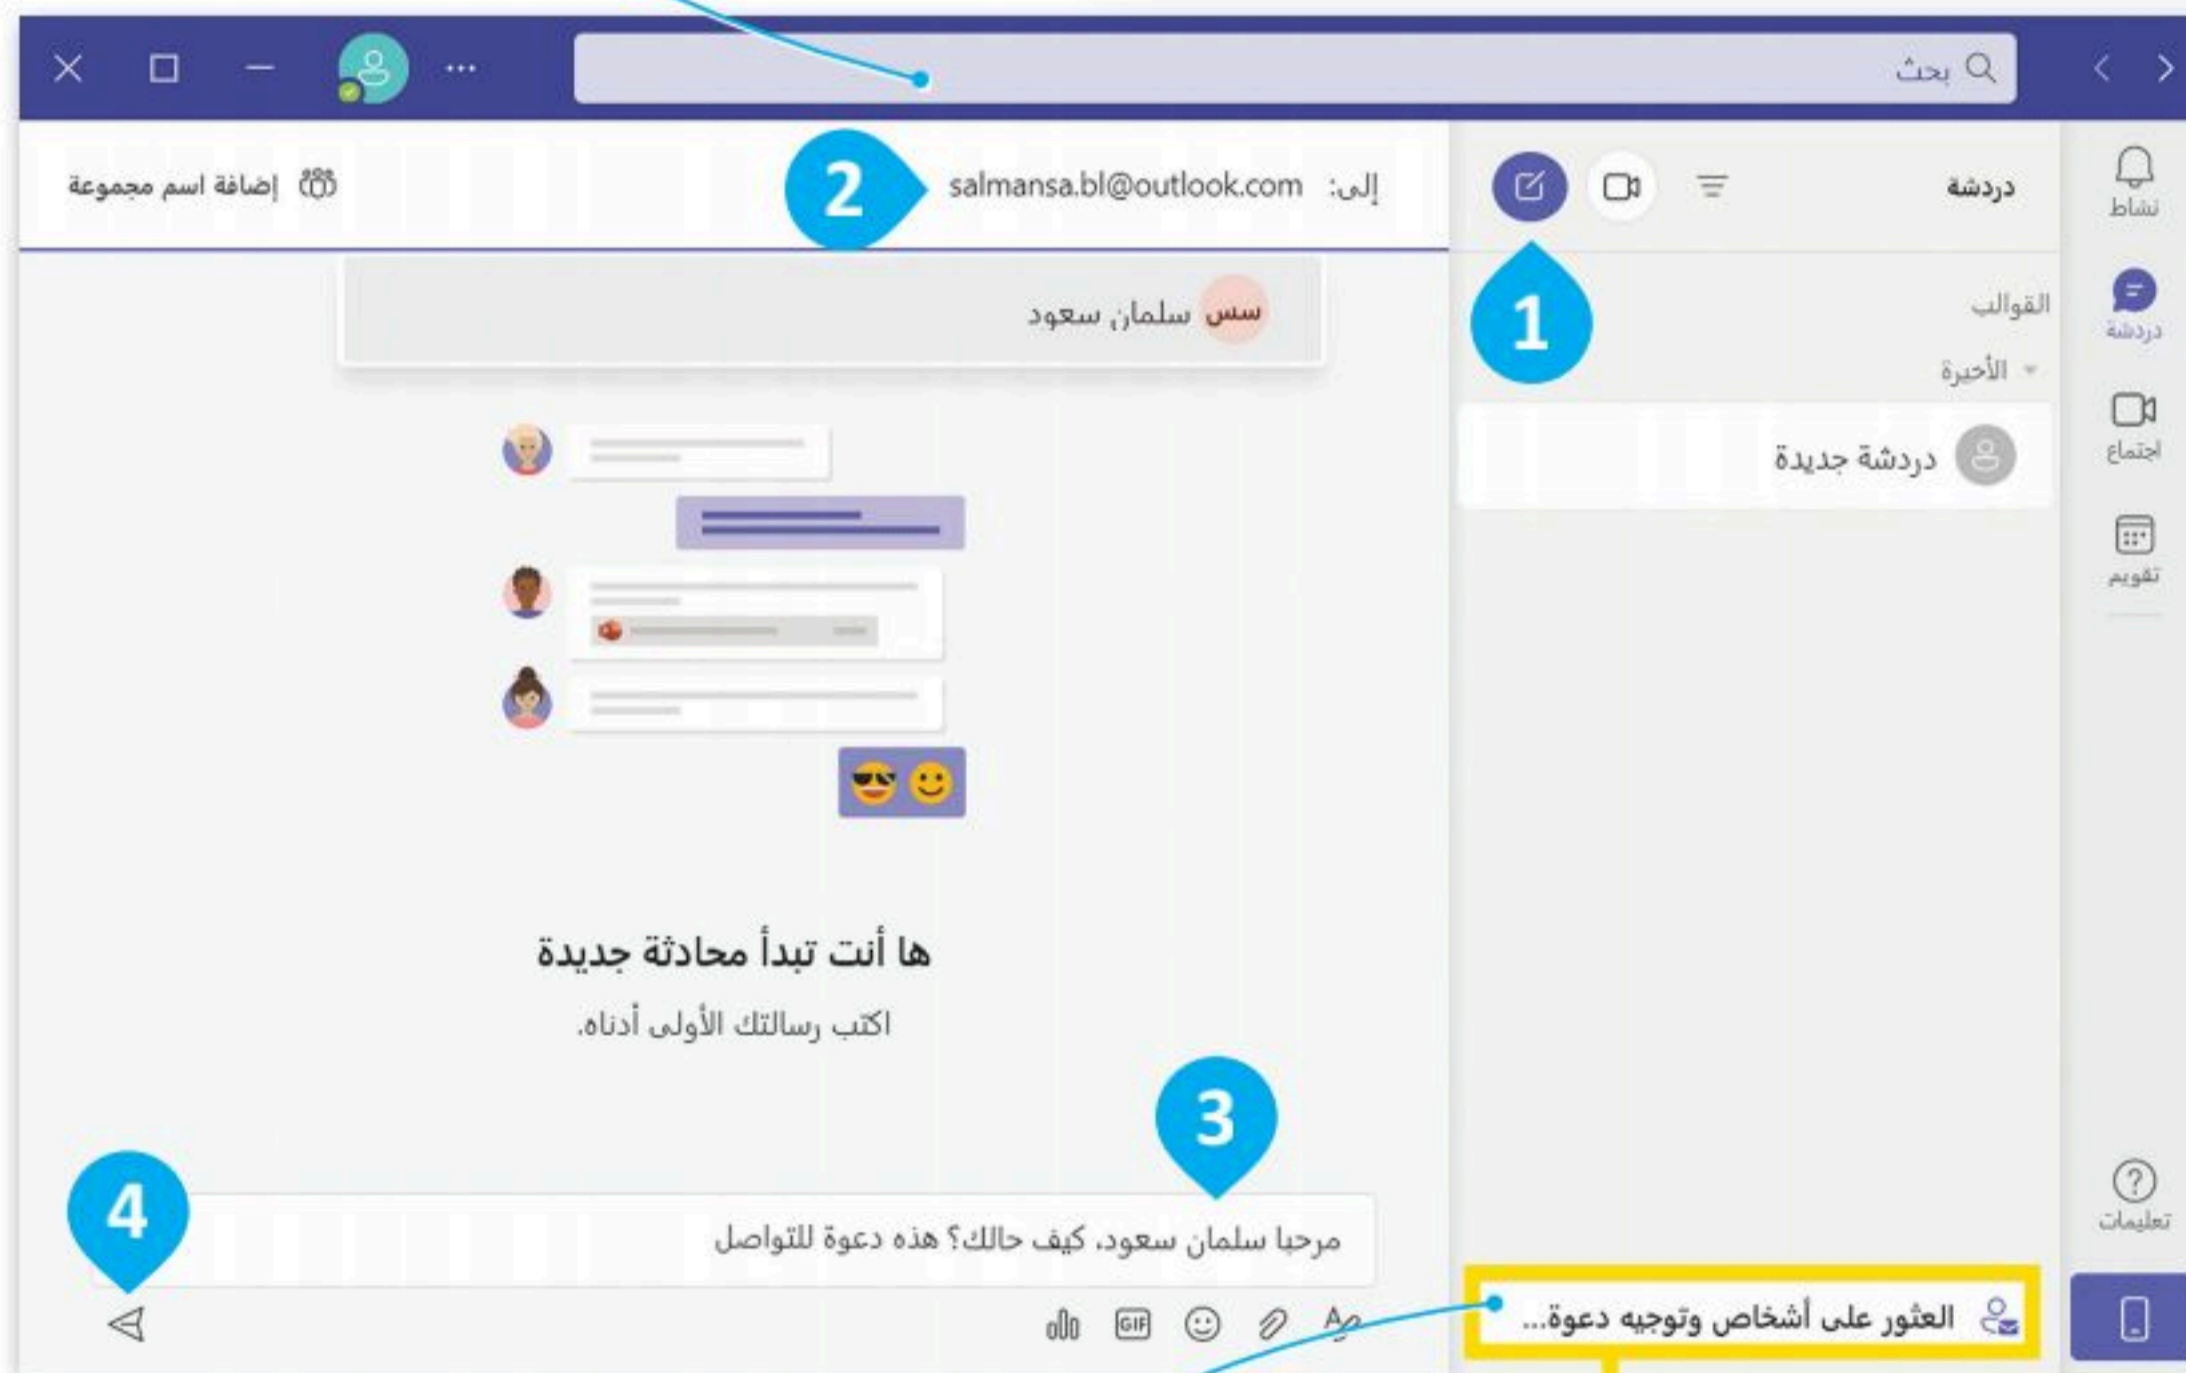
بحث

نشاط
دردشة
اجتماع
تقويم
تعليمات

دردشة
القوالب
الأخيرة
دردشة جديدة

1

إلى: salmansa.bl@outlook.com

2

إضافة اسم مجموعة

سس سلمان سعود

ها أنت تبدأ محادثة جديدة
اكتب رسالتك الأولى أدناه.

3

4

مرحبا سلمان سعود، كيف حالك؟ هذه دعوة للتواصل

العثور على أشخاص وتوجيه دعوة...